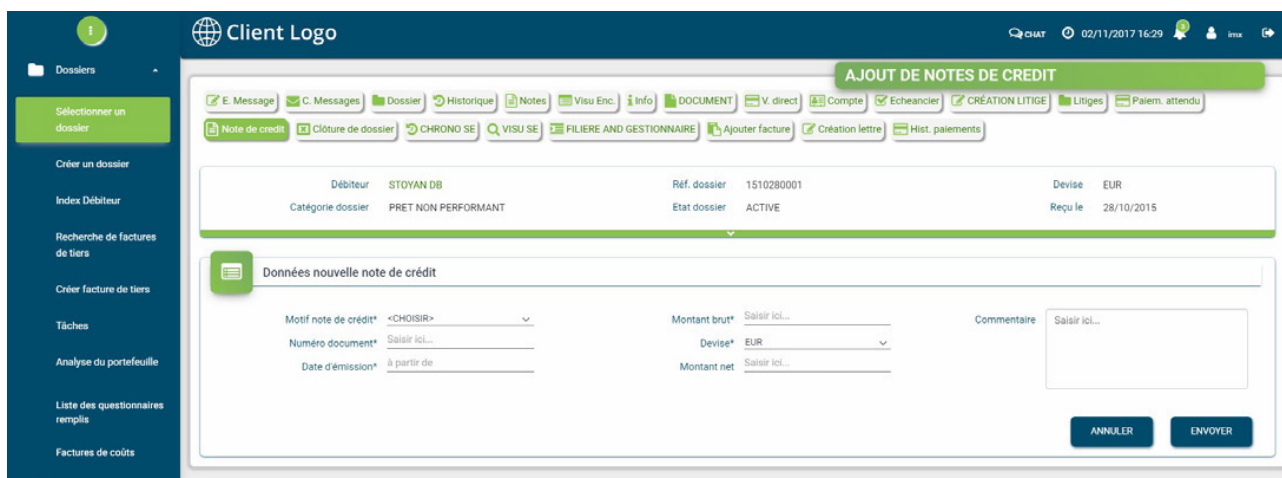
Client Logo

CHAT 02/11/2017 16:29 imx

Dossiers

Sélectionner un dossier

Créer un dossier

Index Débiteur

Recherche de factures de tiers

Créer facture de tiers

Tâches

Analyse du portefeuille

Liste des questionnaires remplis

Factures de coûts

AJOUT DE NOTES DE CREDIT

E. Message | C. Messages | Dossier | Historique | Notes | Visu Enc. | Info | DOCUMENT | V. direct | Compte | Echeancier | CRÉATION LITIGE | Litiges | Paiem. attendu

Note de credit | Clôture de dossier | CHRONO SE | VISU SE | FILIERE AND GESTIONNAIRE | Ajouter facture | Création lettre | Hist. paiements

| | | | | | |
|---|---|---|---|---|---|
| Débiteur | STOYAN DB | Réf. dossier | 1510280001 | Devise | EUR |
| Catégorie dossier | PRET NON PERFORMANT | Etat dossier | ACTIVE | Reçu le | 28/10/2015 |

Données nouvelle note de crédit

Motif note de crédit* <CHOISIR>
Numéro document* Saisir ici...
Date d'émission* à partir de

Montant brut* Saisir ici...
Devise* EUR
Montant net Saisir ici...

Commentaire Saisir ici...

ANNULER

ENVOYER